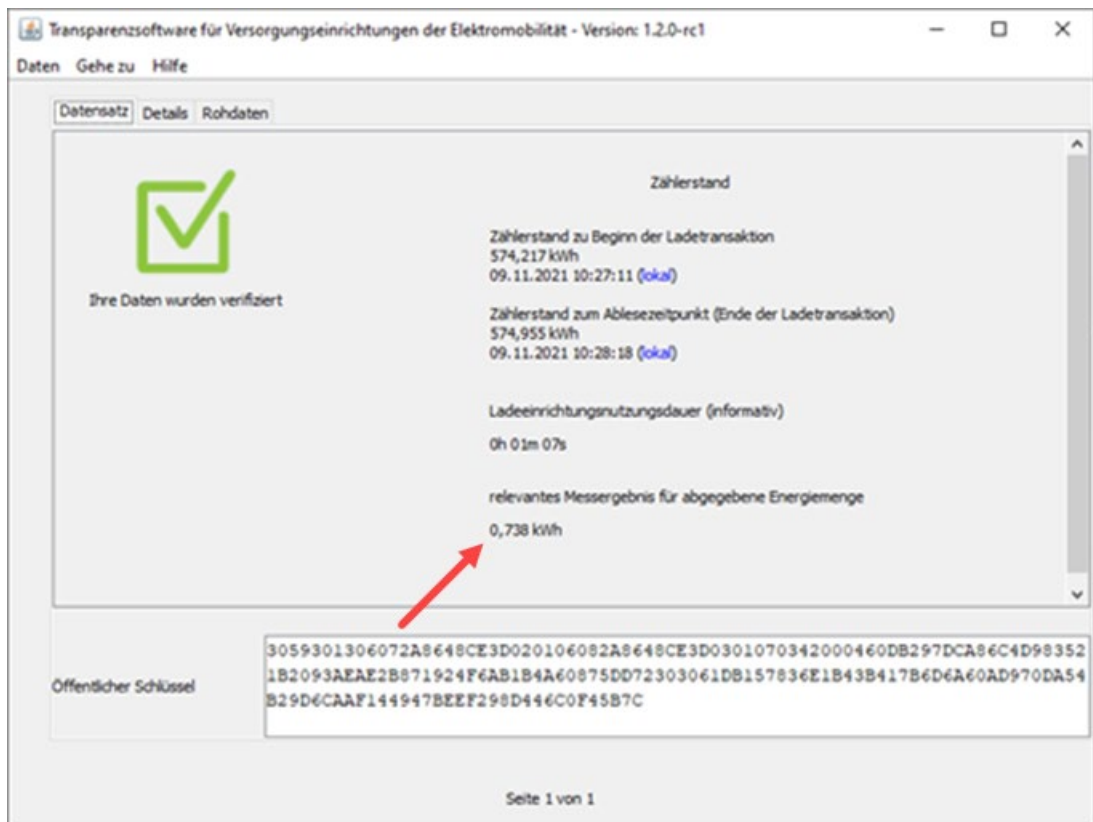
Transparenzsoftware für Versorgungseinrichtungen der Elektromobilität - Version: 1.2.0-rc1

Daten Gehe zu Hilfe

Datensatz Details Rohdaten

Ihre Daten wurden verifiziert

Zählerstand

Zählerstand zu Beginn der Ladetransaktion
574,217 kWh
09.11.2021 10:27:11 (lokal)

Zählerstand zum Ablesezeitpunkt (Ende der Ladetransaktion)
574,955 kWh
09.11.2021 10:28:18 (lokal)

Ladeeinrichtungsnutzungsdauer (informativ)

0h 01m 07s

relevantes Messergebnis für abgegebene Energiemenge

0,738 kWh

Öffentlicher Schlüssel

3059301306072A8648CE3D020106082A8648CE3D030107034200046 0DB297DCA86C4D983521B2093AEAE2B871924F6AB1B4A60875DD72303061DB157836E1B43B417B6D6A60AD970DA54B29D6CAAF144947BEEF298D446C0F45B7C

Seite 1 von 1